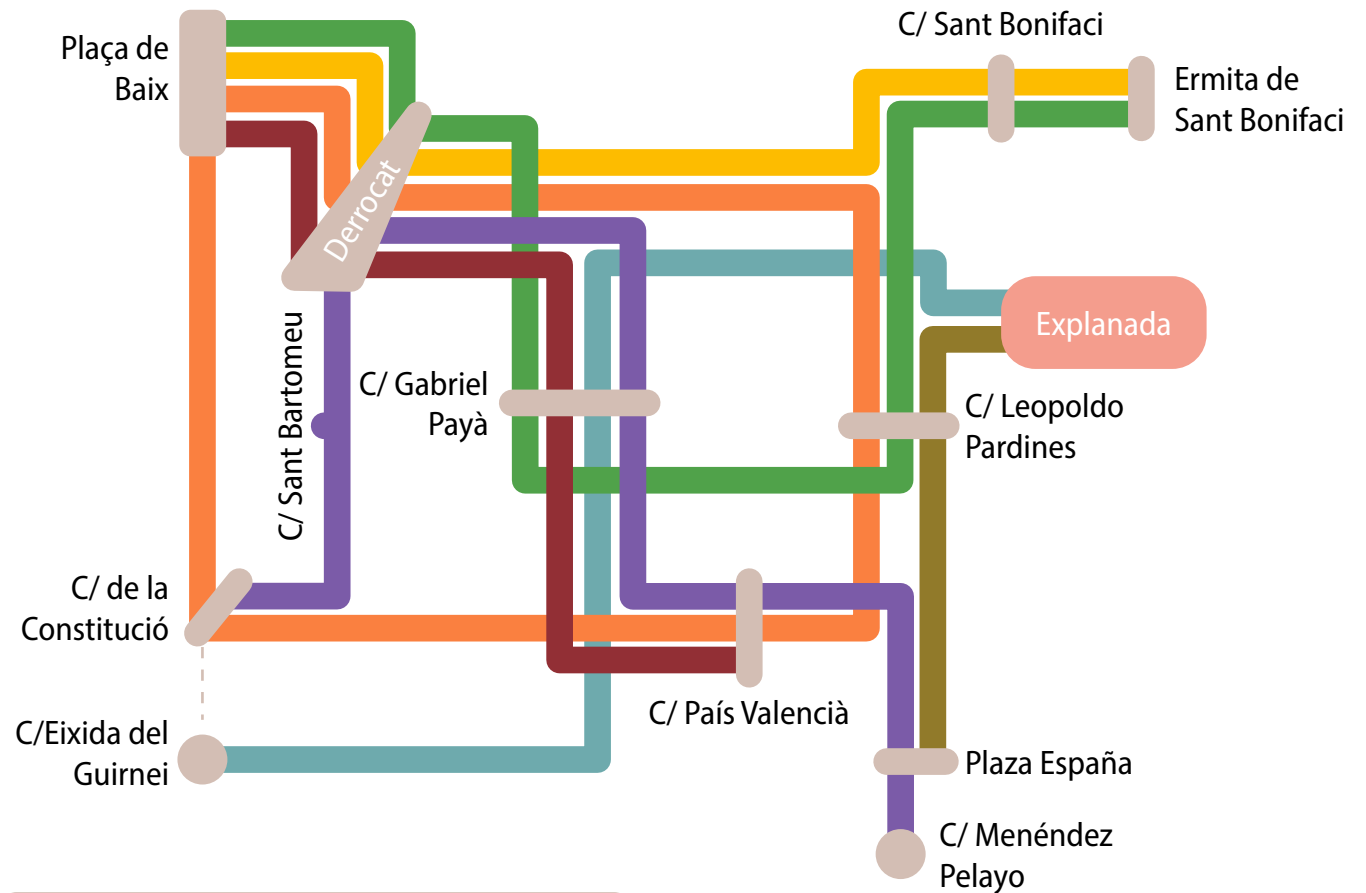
Plaça de Baix

C/ Sant Bonifaci

Ermita de Sant Bonifaci

Derrocat

Explanada

C/ Sant Bartomeu

C/ Gabriel Payà

C/ Leopoldo Pardines

C/ de la Constitució

C/ País Valencià

C/Eixida del Guirnei

Plaza España

C/ Menéndez Pelayo